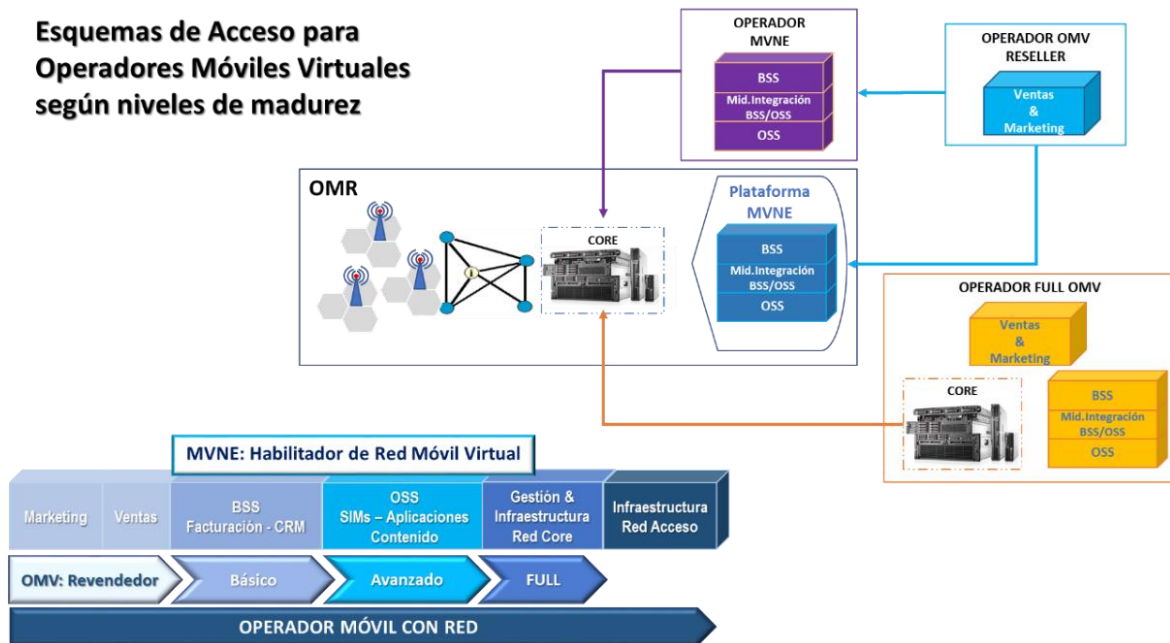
Esquemas de Acceso para Operadores Móviles Virtuales según niveles de madurez

OPERADOR MVNE

BSS
Mid.Integración BSS/OSS
OSS

OPERADOR OMV RESELLER

Ventas & Marketing

OMR

CORE

Plataforma MVNE

BSS
Mid.Integración BSS/OSS
OSS

OPERADOR FULL OMV

Ventas & Marketing

CORE

BSS
Mid.Integración BSS/OSS
OSS

MVNE: Habilitador de Red Móvil Virtual

| Marketing | Ventas | BSS Facturación - CRM | OSS SIMs – Aplicaciones Contenido | Gestión & Infraestructura Red Core | Infraestructura Red Acceso |
|---|---|---|---|---|---|

OMV: Revendedor
Básico
Avanzado
FULL

OPERADOR MÓVIL CON RED